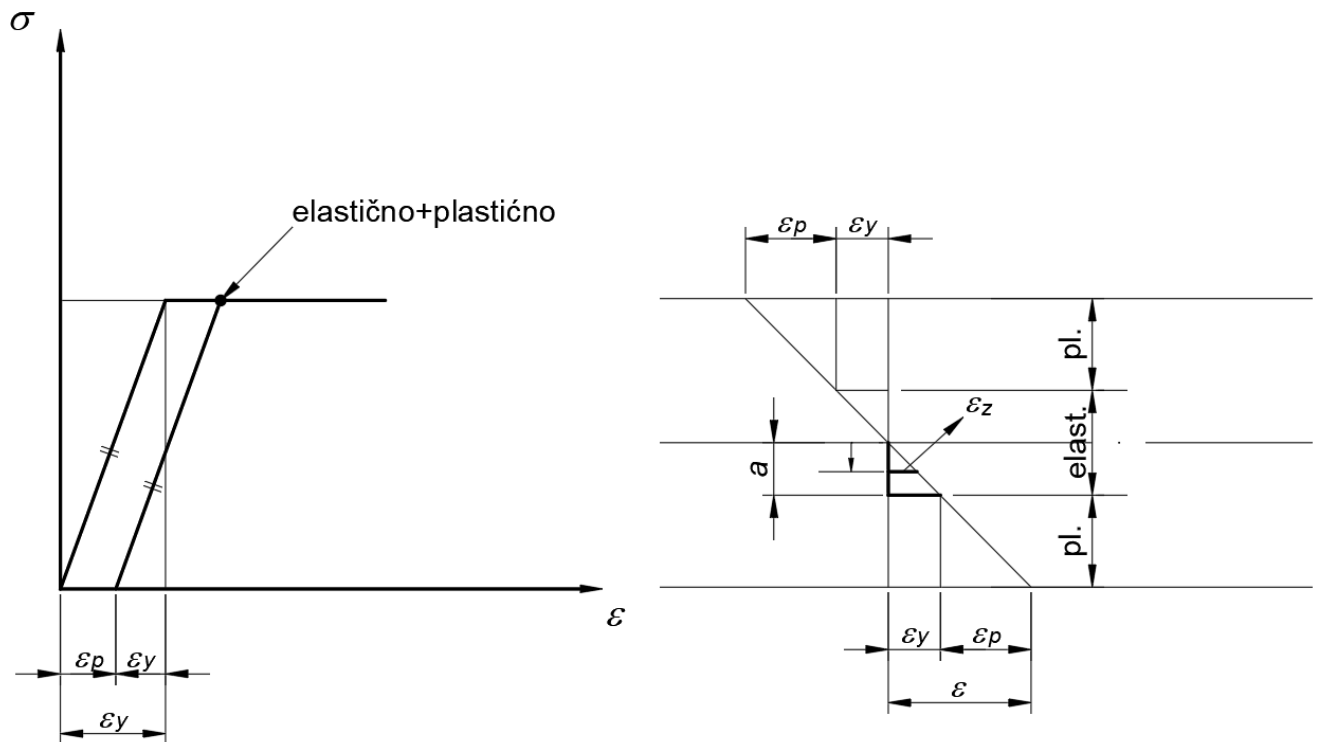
$\sigma$

elastično+plastićno

$\varepsilon$

$\varepsilon p$ $\varepsilon y$

$\varepsilon y$

$\varepsilon p$ $\varepsilon y$

pl.

$\varepsilon_z$

elast.

a

pl.

$\varepsilon y$ $\varepsilon p$

$\varepsilon$